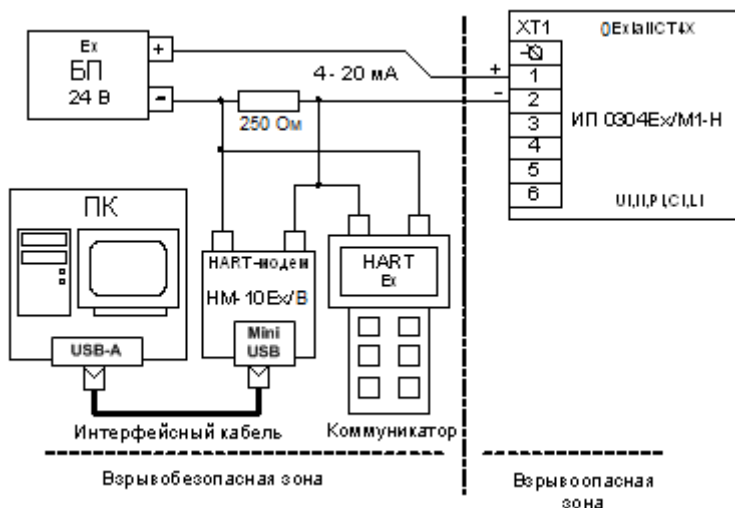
Ex
БП
24 В
+
-
4- 20 мА
250 Ом
+
-
XT1
0ExiaIICT4X
1
2
3
4
5
6
ИП 0304Ex/M1-H
Ui,Ii,Pi,Ci,Li
ПК
USB-A
HART-модем
НМ-10Ех/В
Mini USB
HART
Ex
Интерфейсный кабель
Коммуникатор
Взрывобезопасная зона
Взрывоопасная зона